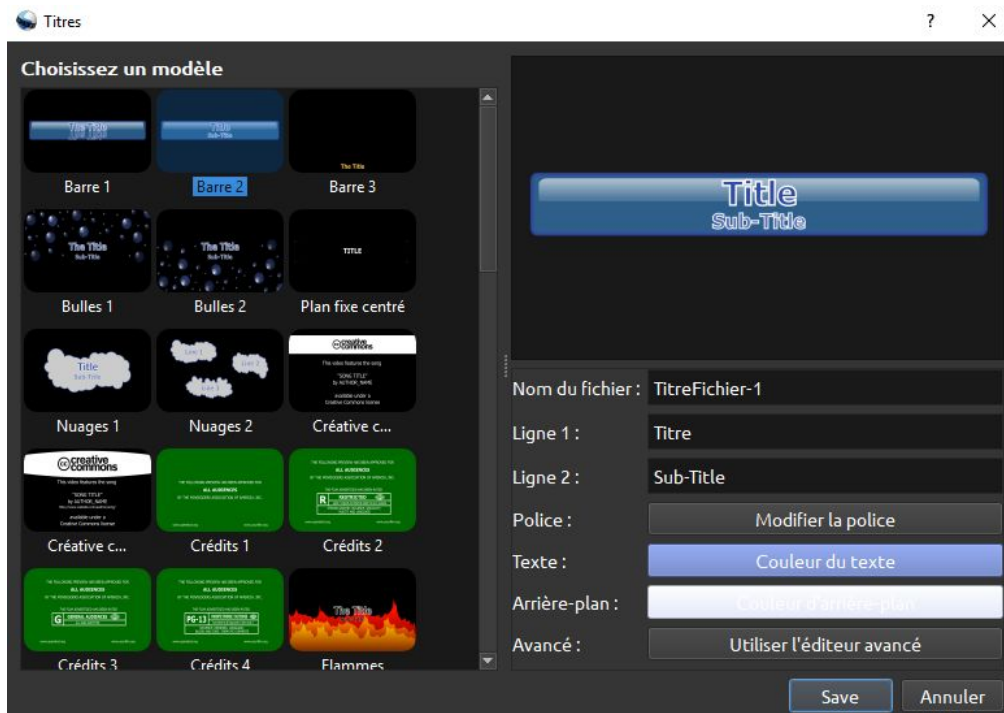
Titres

?

Choisissez un modèle

The Title

Title
Sub-Title

Barre 1

Barre 2

The Title

Barre 3

The Title
Sub-Title

The Title
Sub-Title

TITLE

Bulles 1

Bulles 2

Plan fixe centré

Title
Sub-Title

Nuages 1

Nuages 2

creative commons

Créative c...

creative commons

Créative c...

ALL AUDIENCES

Crédits 1

Crédits 2

Crédits 3

Crédits 4

The Title

Flammes

Title
Sub-Title

Nom du fichier : TitreFichier-1

Ligne 1 : Titre

Ligne 2 : Sub-Title

Police : Modifier la police

Texte : Couleur du texte

Arrière-plan : Couleur d'arrière-plan

Avancé : Utiliser l'éditeur avancé

Save

Annuler